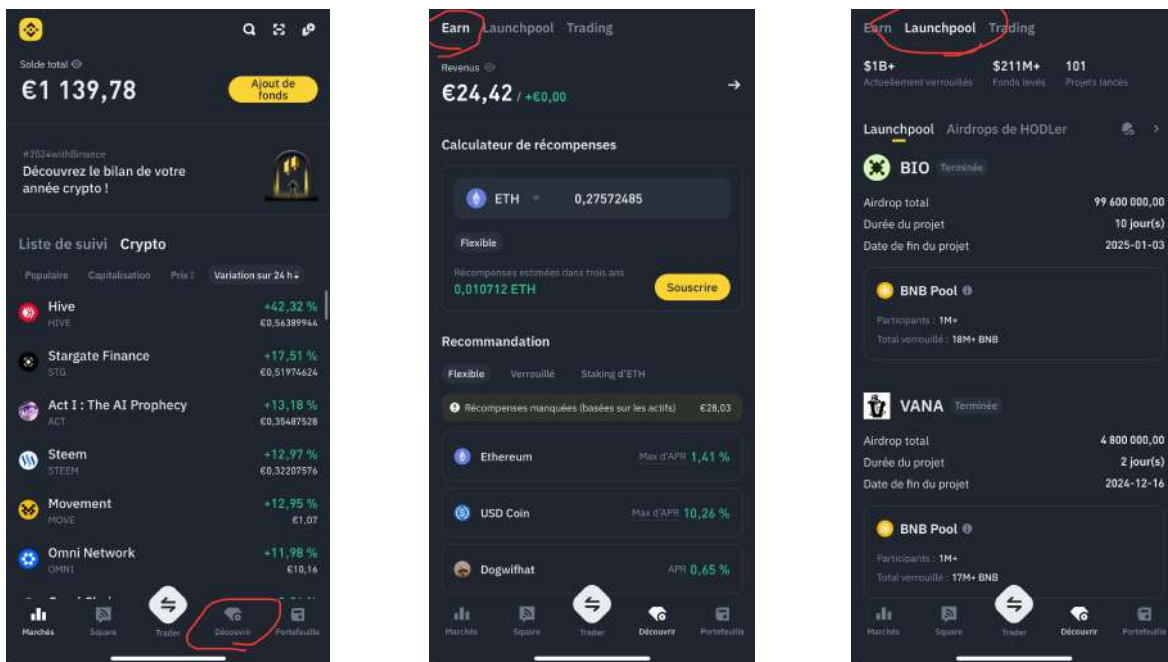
Solde total
€1 139,78
Ajout de fonds

#2024withBinance
Découvrez le bilan de votre année crypto !

Liste de suivi Crypto
Populaire Capitalisation Prix Variation sur 24 h

| | | |
|---|---|---|
| Hive | HIVE | +42,32 % €0,56389944 |
| Stargate Finance | STG | +17,51 % €0,51974624 |
| Act I : The AI Prophecy | ACT | +13,18 % €0,35487528 |
| Steem | STEEM | +12,97 % €0,32207576 |
| Movement | MOVE | +12,95 % €1,07 |
| Omni Network | OMNI | +11,98 % €10,16 |

Marchés Square Trader Découvrir Portefeuille

Earn Launchpool Trading
Revenus
€24,42 / +€0,00

Calculateur de récompenses
ETH 0,27572485
Flexible
Récompenses estimées dans trois ans
0,010712 ETH
Souscrire

Recommandation
Flexible Verrouillé Staking d'ETH
Récompenses manquées (basées sur les actifs) €28,03
Ethereum Max d'APR 1,41 %
USD Coin Max d'APR 10,26 %
Dogwifhat APR 0,65 %

Marchés Square Trader Découvrir Portefeuille

Earn Launchpool Trading
$1B+ Actuellement verrouillés
$211M+ Fonds levés
101 Projets lancés

Launchpool Airdrops de HODLer

BIO Terminée
Airdrop total 99 600 000,00
Durée du projet 10 jour(s)
Date de fin du projet 2025-01-03
BNB Pool
Participants : 1M+
Total verrouillé : 18M+ BNB

VANA Terminée
Airdrop total 4 800 000,00
Durée du projet 2 jour(s)
Date de fin du projet 2024-12-16
BNB Pool
Participants : 1M+
Total verrouillé : 17M+ BNB

Marchés Square Trader Découvrir Portefeuille